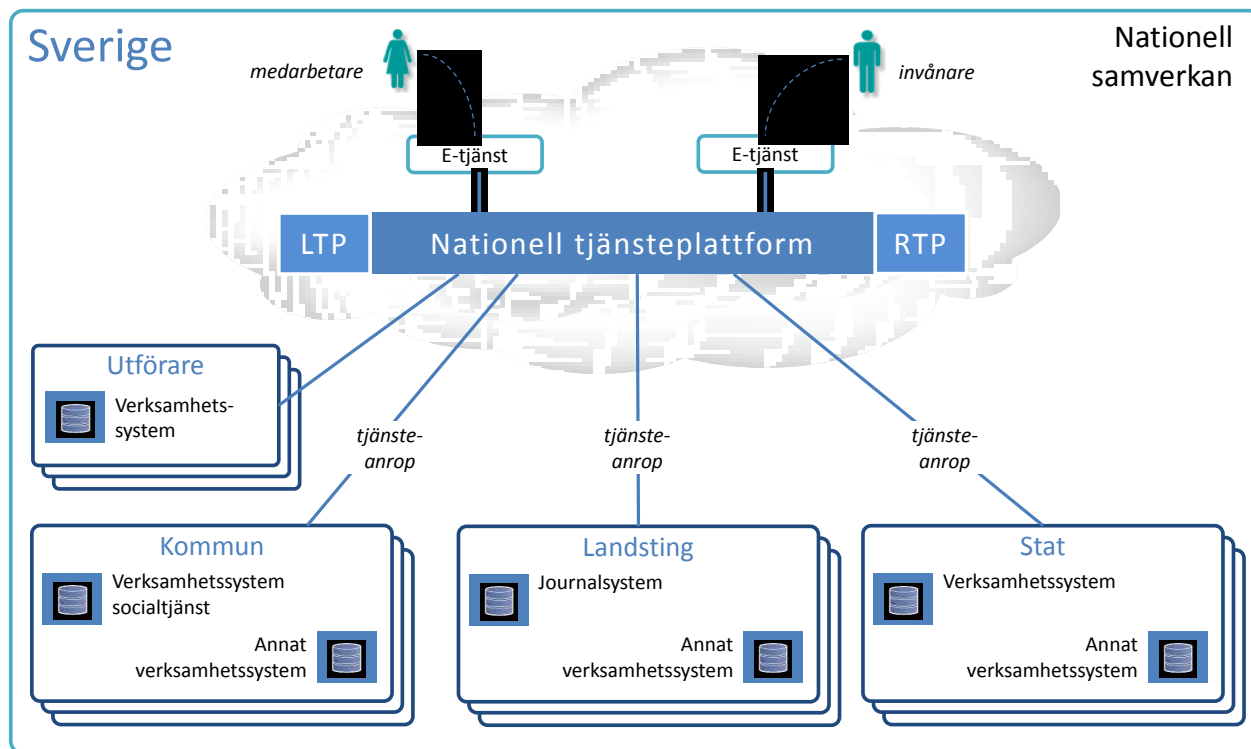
Sverige

Nationell samverkan

medarbetare

invånare

E-tjänst

E-tjänst

LTP

Nationell tjänsteplattform

RTP

Utförare

Verksamhetssystem

tjänsteanrop

tjänsteanrop

tjänsteanrop

Kommun

Verksamhetssystem socialtjänst

Annat verksamhetssystem

Landsting

Journalsystem

Annat verksamhetssystem

Stat

Verksamhetssystem

Annat verksamhetssystem